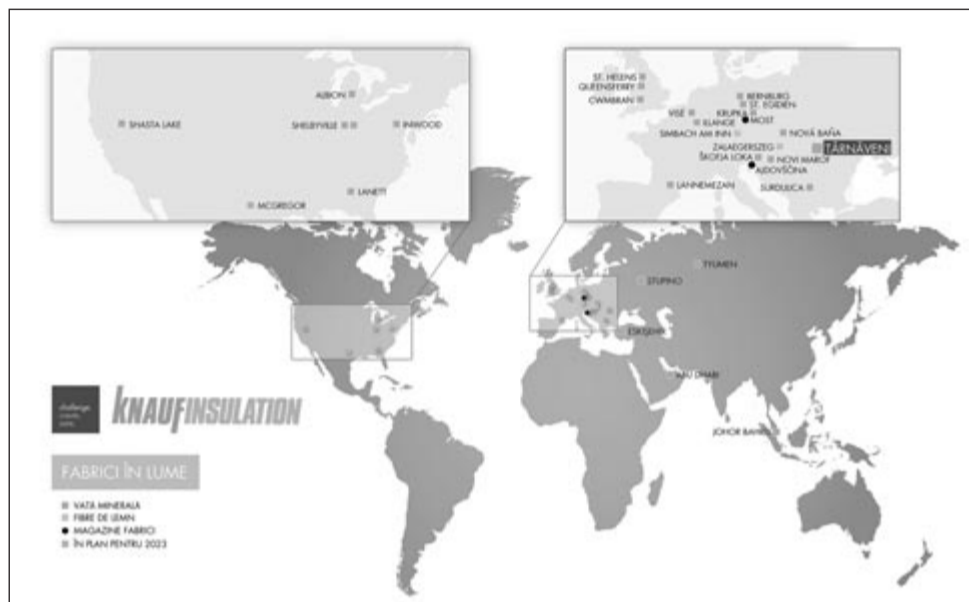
SHASTA LAKE
ALBION
SHELBYVILLE
INWOOD
LANETT
MCGREGOR

ST. HELENS
QUEENSFERRY
CWMBRAN
BERNBURG
ST. EGIDIEN
VISÉ
KRUPKA
MOST
ILLANGE
SIMBACH AM INN
NOVÁ BAŇA
ZALAEGERSZEG
TÂRNĂVENI
ŠKOFJA LOKA
NOVI MAROF
AJDOVŠČINA
LANNEMEZAN
SURDULICA

TYUMEN
STUPINO
ESKISEHIR
ABU DHABI
JOHOR BAHRU

challenge
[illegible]

KNAUFINSULATION

FABRICI ÎN LUME

VATA MINERALA
FIBRE DE LEMN
MAGAZINE FABRICI
ÎN PLAN PENTRU 2023